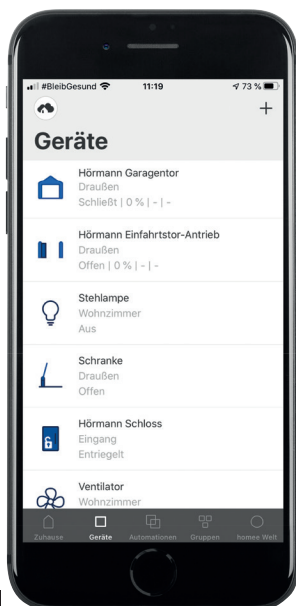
#BleibGesund 11:19 73 %

+

Geräte

Hörmann Garagentor
Draußen
Schließt | 0 % | - | -

Hörmann Einfahrtstor-Antrieb
Draußen
Offen | 0 % | - | -

Stehlampe
Wohnzimmer
Aus

Schranke
Draußen
Offen

Hörmann Schloss
Eingang
Entriegelt

Ventilator
Wohnzimmer

Zuhause Geräte Automationen Gruppen homee Welt